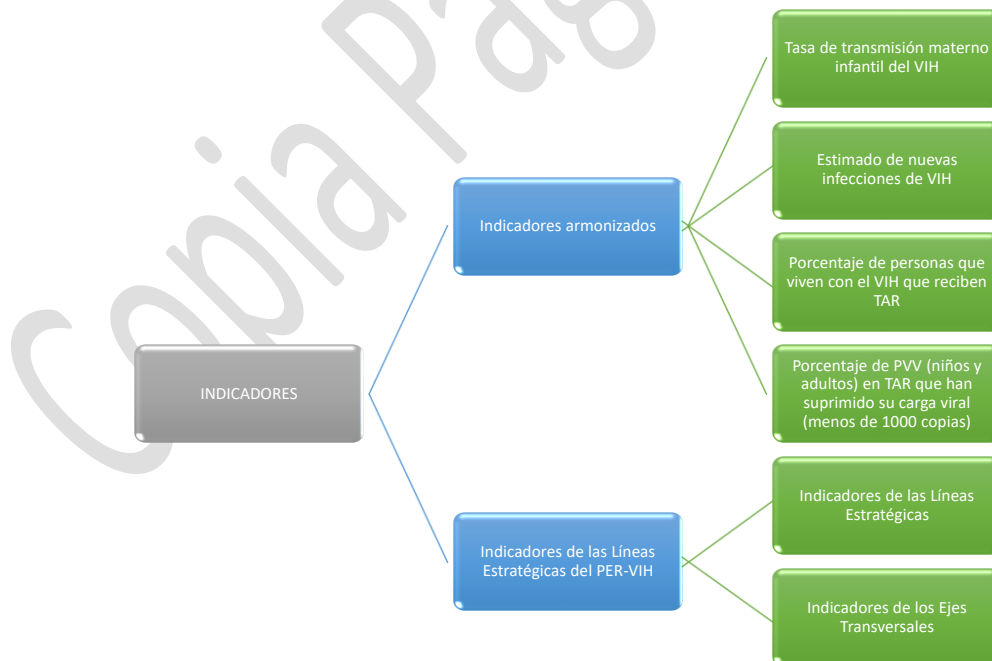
Copia Pag

INDICADORES

Indicadores armonizados

Tasa de transmisión materno infantil del VIH

Estimado de nuevas infecciones de VIH

Porcentaje de personas que viven con el VIH que reciben TAR

Porcentaje de PVV (niños y adultos) en TAR que han suprimido su carga viral (menos de 1000 copias)

Indicadores de las Líneas Estratégicas del PER-VIH

Indicadores de las Líneas Estratégicas

Indicadores de los Ejes Transversales